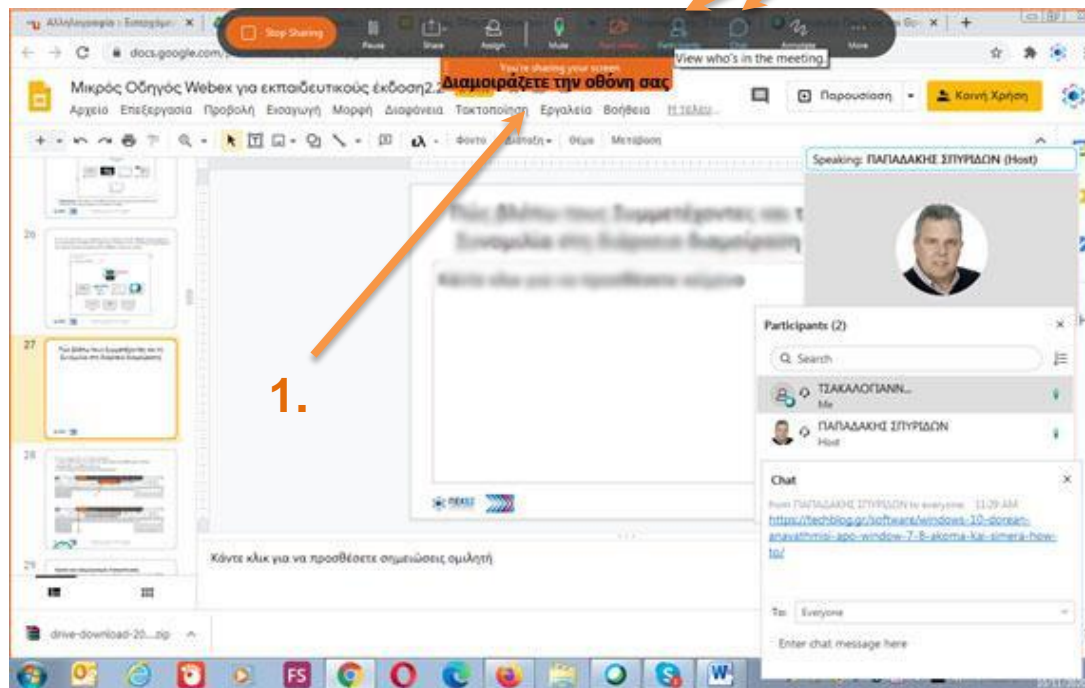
Αλληλογραφία - Εισερχόμ... ×

Stop Sharing Pause Share Assign Mute Participants Chat Annotate More

View who's in the meeting.

docs.google.com

You're sharing your screen
Διαμοιράζετε την οθόνη σας

Μικρός Οδηγός Webex για εκπαιδευτικούς έκδοση2.2

Αρχείο Επεξεργασία Προβολή Εισαγωγή Μορφή Διαφάνεια Τακτοποίηση Εργαλεία Βοήθεια Η τελευ...

Παρουσίαση Κοινή Χρήση

Φόντο Διάταξη Θέμα Μετάβαση

Speaking: ΠΑΠΑΔΑΚΗΣ ΣΠΥΡΙΔΩΝ (Host)

26

27

28

29

1.

Participants (2)

Search

ΤΣΙΑΚΑΛΟΓΙΑΝΝ...
Me

ΠΑΠΑΔΑΚΗΣ ΣΠΥΡΙΔΩΝ
Host

Chat

from ΠΑΠΑΔΑΚΗΣ ΣΠΥΡΙΔΩΝ to everyone 11:29 AM
https://techblog.gr/software/windows-10-dorean-anavathmisi-apo-window-7-8-akoma-kai-simera-how-to/

To: Everyone

Enter chat message here

Κάντε κλικ για να προσθέσετε σημειώσεις ομιλητή

drive-download-20....zip

FS